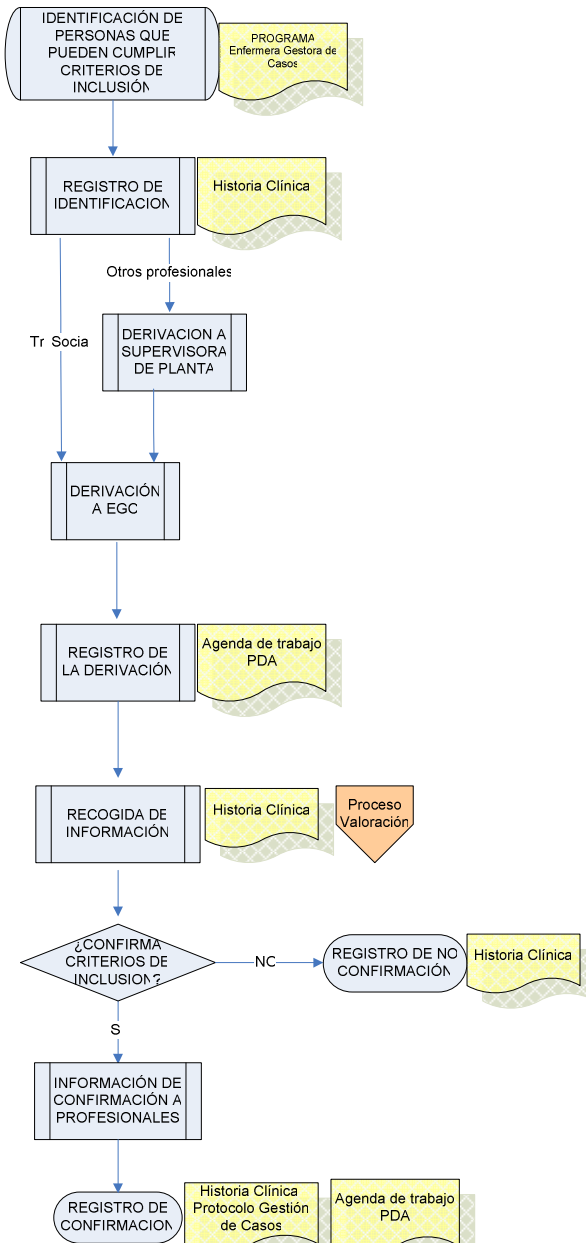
IDENTIFICACIÓN DE PERSONAS QUE PUEDEN CUMPLIR CRITERIOS DE INCLUSIÓN

PROGRAMA Enfermera Gestora de Casos

REGISTRO DE IDENTIFICACION

Historia Clínica

Otros profesionales

Tr Socia

DERIVACION A SUPERVISORA DE PLANTA

DERIVACIÓN A EGC

REGISTRO DE LA DERIVACIÓN

Agenda de trabajo PDA

RECOGIDA DE INFORMACIÓN

Historia Clínica

Proceso Valoración

¿CONFIRMA CRITERIOS DE INCLUSION?

NC

REGISTRO DE NO CONFIRMACIÓN

Historia Clínica

S

INFORMACIÓN DE CONFIRMACIÓN A PROFESIONALES

REGISTRO DE CONFIRMACION

Historia Clínica Protocolo Gestión de Casos

Agenda de trabajo PDA